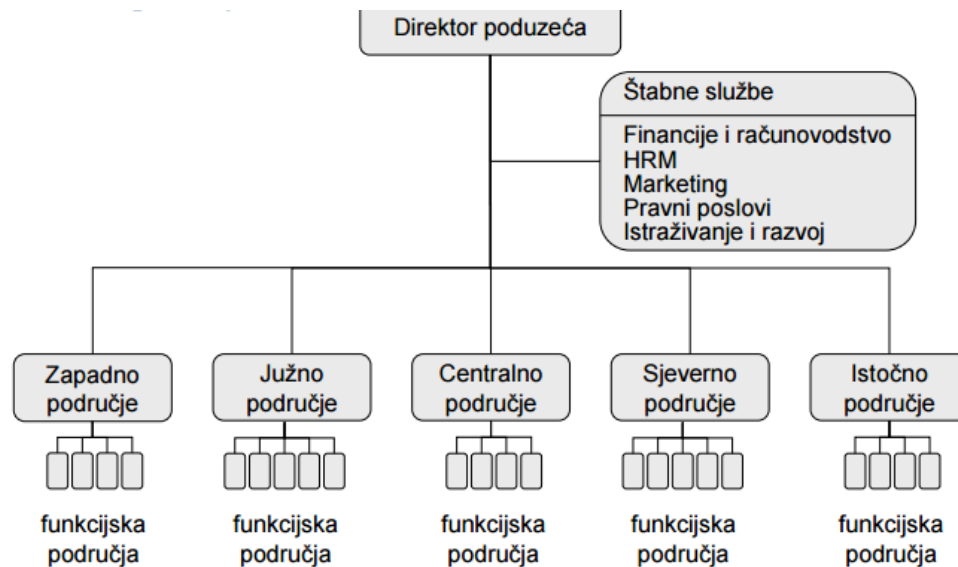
Direktor poduzeća

Štabne službe

Financije i računovodstvo
HRM
Marketing
Pravni poslovi
Istraživanje i razvoj

Zapadno područje

Južno područje

Centralno područje

Sjeverno područje

Istočno područje

funkcijska područja

funkcijska područja

funkcijska područja

funkcijska područja

funkcijska područja